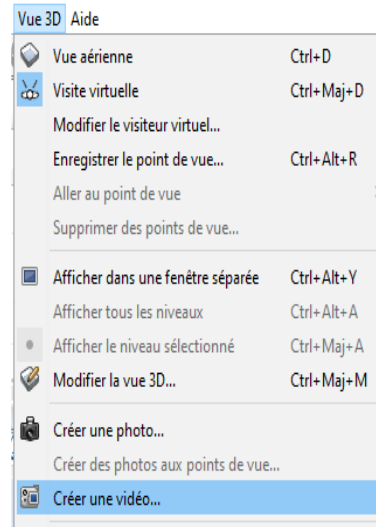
Vue 3D Aide

Vue aérienne Ctrl+D
Visite virtuelle Ctrl+Maj+D
Modifier le visiteur virtuel...
Enregistrer le point de vue... Ctrl+Alt+R
Aller au point de vue
Supprimer des points de vue...
Afficher dans une fenêtre séparée Ctrl+Alt+Y
Afficher tous les niveaux Ctrl+Alt+A
Afficher le niveau sélectionné Ctrl+Maj+A
Modifier la vue 3D... Ctrl+Maj+M
Créer une photo...
Créer des photos aux points de vue...
Créer une vidéo...